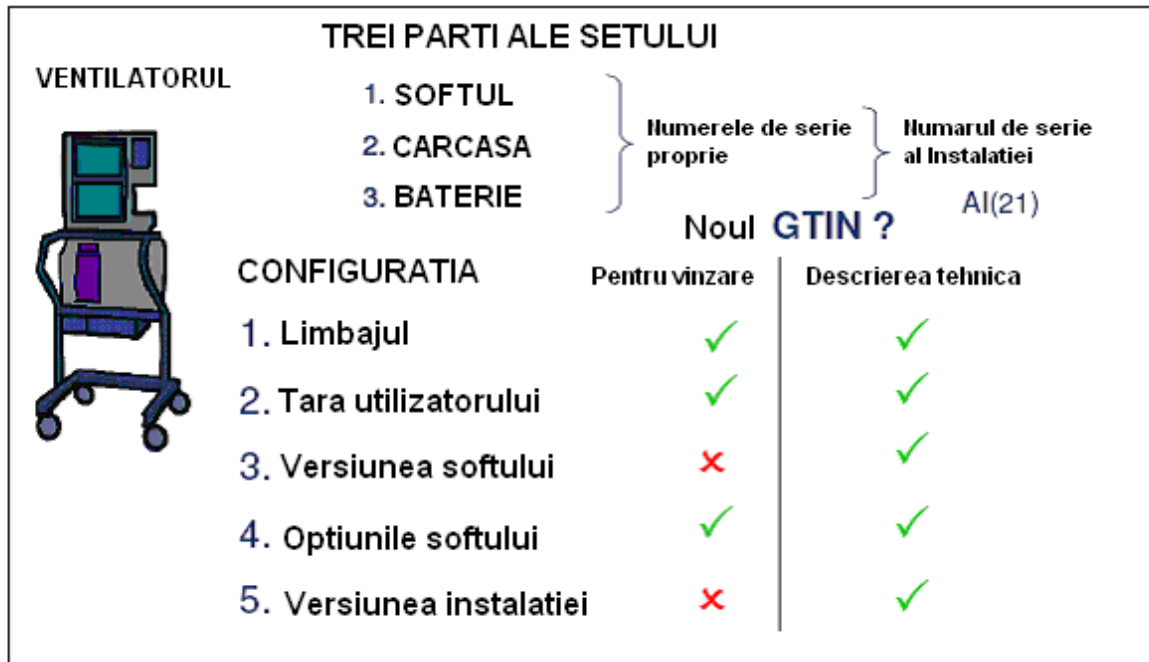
TREI PARTI ALE SETULUI

VENTILATORUL

1. SOFTUL
2. CARCASA
3. BATERIE

Numerele de serie proprie

Numarul de serie al Instalatiei

AI(21)

Noul GTIN ?

CONFIGURATIA

| | Pentru vinzare | Descrierea tehnica |
|---|---|---|
| 1. Limbajul | ✓ | ✓ |
| 2. Tara utilizatorului | ✓ | ✓ |
| 3. Versiunea softului | ✗ | ✓ |
| 4. Optiunile softului | ✓ | ✓ |
| 5. Versiunea instalatiei | ✗ | ✓ |